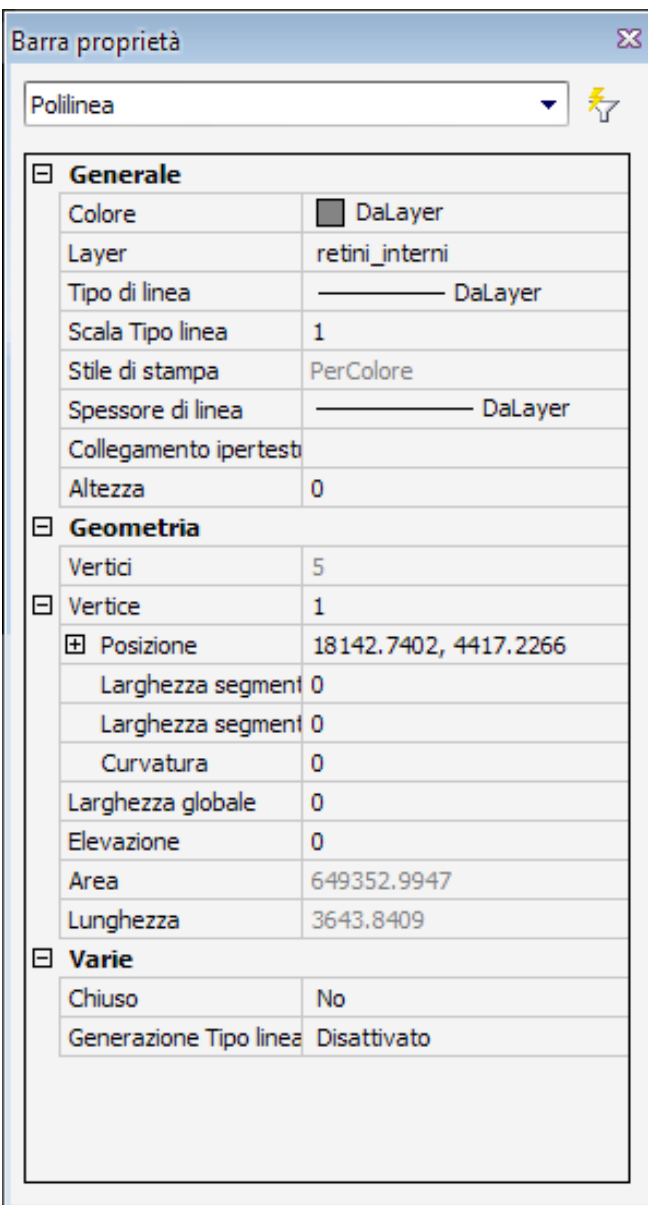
Barra proprietà

Polilinea

| ⊟ | Generale | |
|---|---|---|
| | Colore | DaLayer |
| | Layer | retini_interni |
| | Tipo di linea | DaLayer |
| | Scala Tipo linea | 1 |
| | Stile di stampa | PerColore |
| | Spessore di linea | DaLayer |
| | Collegamento ipertestu | |
| | Altezza | 0 |
| ⊟ | Geometria | |
| | Vertici | 5 |
| ⊟ | Vertice | 1 |
| | ⊞ Posizione | 18142.7402, 4417.2266 |
| | Larghezza segment | 0 |
| | Larghezza segment | 0 |
| | Curvatura | 0 |
| | Larghezza globale | 0 |
| | Elevazione | 0 |
| | Area | 649352.9947 |
| | Lunghezza | 3643.8409 |
| ⊟ | Varie | |
| | Chiuso | No |
| | Generazione Tipo linea | Disattivato |